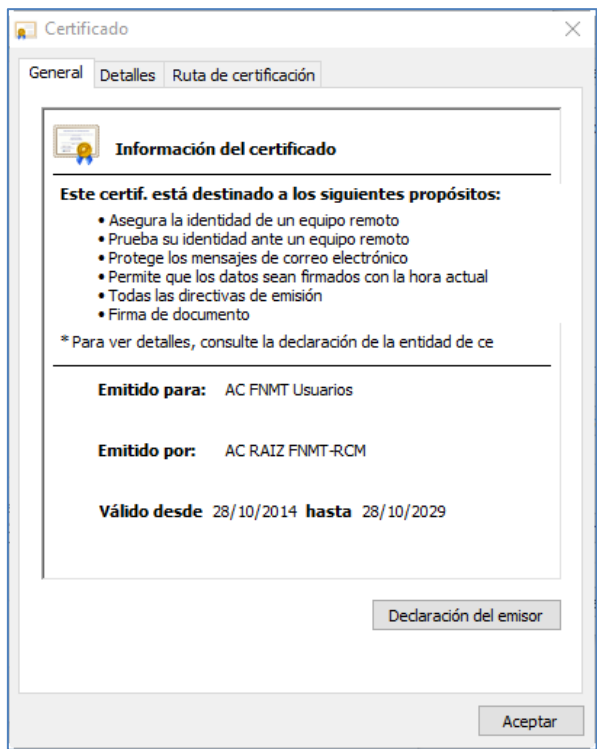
Certificado

General | Detalles | Ruta de certificación

Información del certificado

Este certif. está destinado a los siguientes propósitos:

• Asegura la identidad de un equipo remoto
• Prueba su identidad ante un equipo remoto
• Protege los mensajes de correo electrónico
• Permite que los datos sean firmados con la hora actual
• Todas las directivas de emisión
• Firma de documento

* Para ver detalles, consulte la declaración de la entidad de ce

Emitido para: AC FNMT Usuarios

Emitido por: AC RAIZ FNMT-RCM

Válido desde 28/10/2014 hasta 28/10/2029

Declaración del emisor

Aceptar